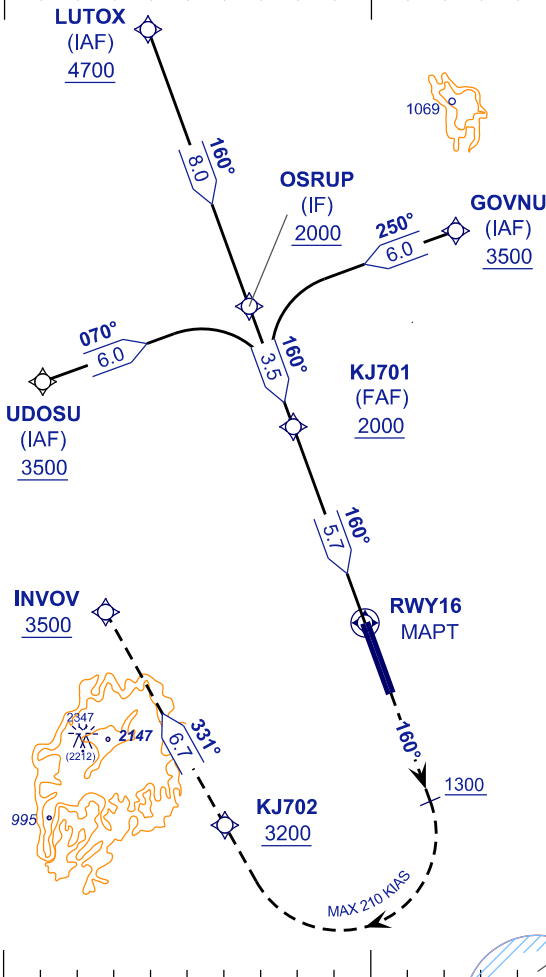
LUTOX
(IAF)
4700

1069

160°
8.0

OSRUP
(IF)
2000

250°
6.0

GOVNU
(IAF)
3500

070°
6.0

160°
3.5

KJ701
(FAF)
2000

UDOSU
(IAF)
3500

160°
5.7

INVOV
3500

RWY16
MAPT

2347
2147
(2212)

331°
6.7

160°

1300

995

KJ702
3200

MAX 210 KIAS